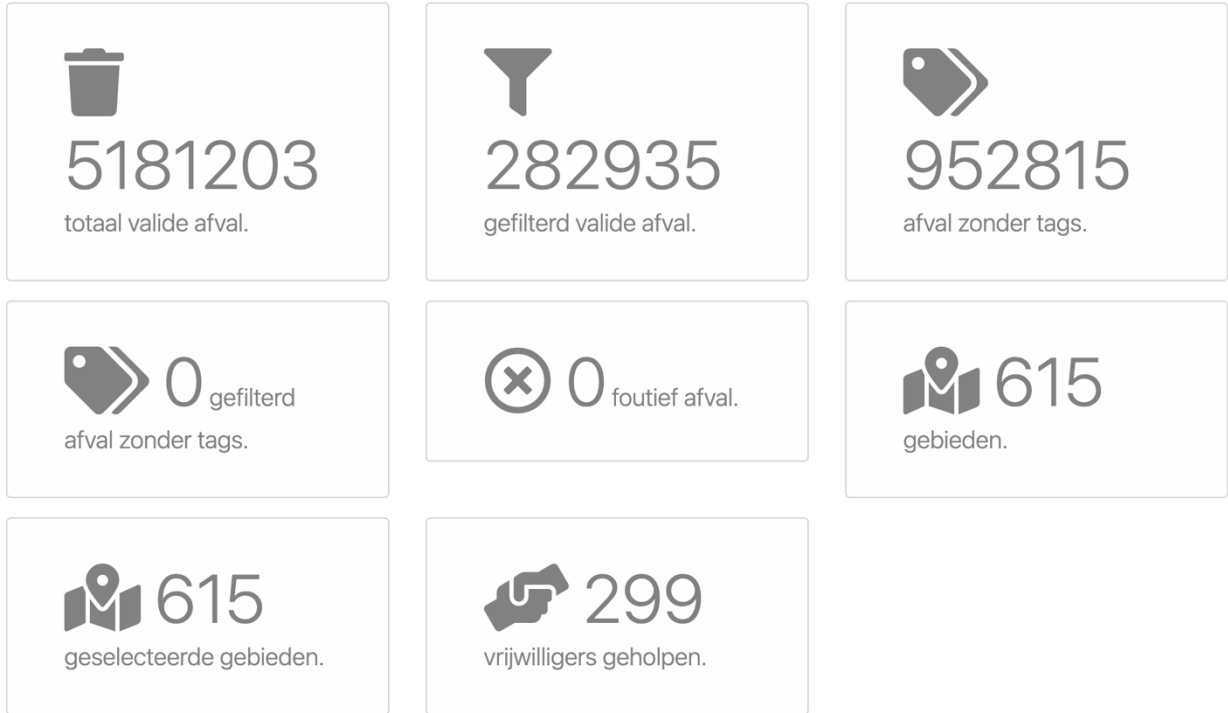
5181203
totaal valide afval.

282935
gefilterd valide afval.

952815
afval zonder tags.

0 gefilterd afval zonder tags.

0 foutief afval.

615
gebieden.

615
geselecteerde gebieden.

299
vrijwilligers geholpen.